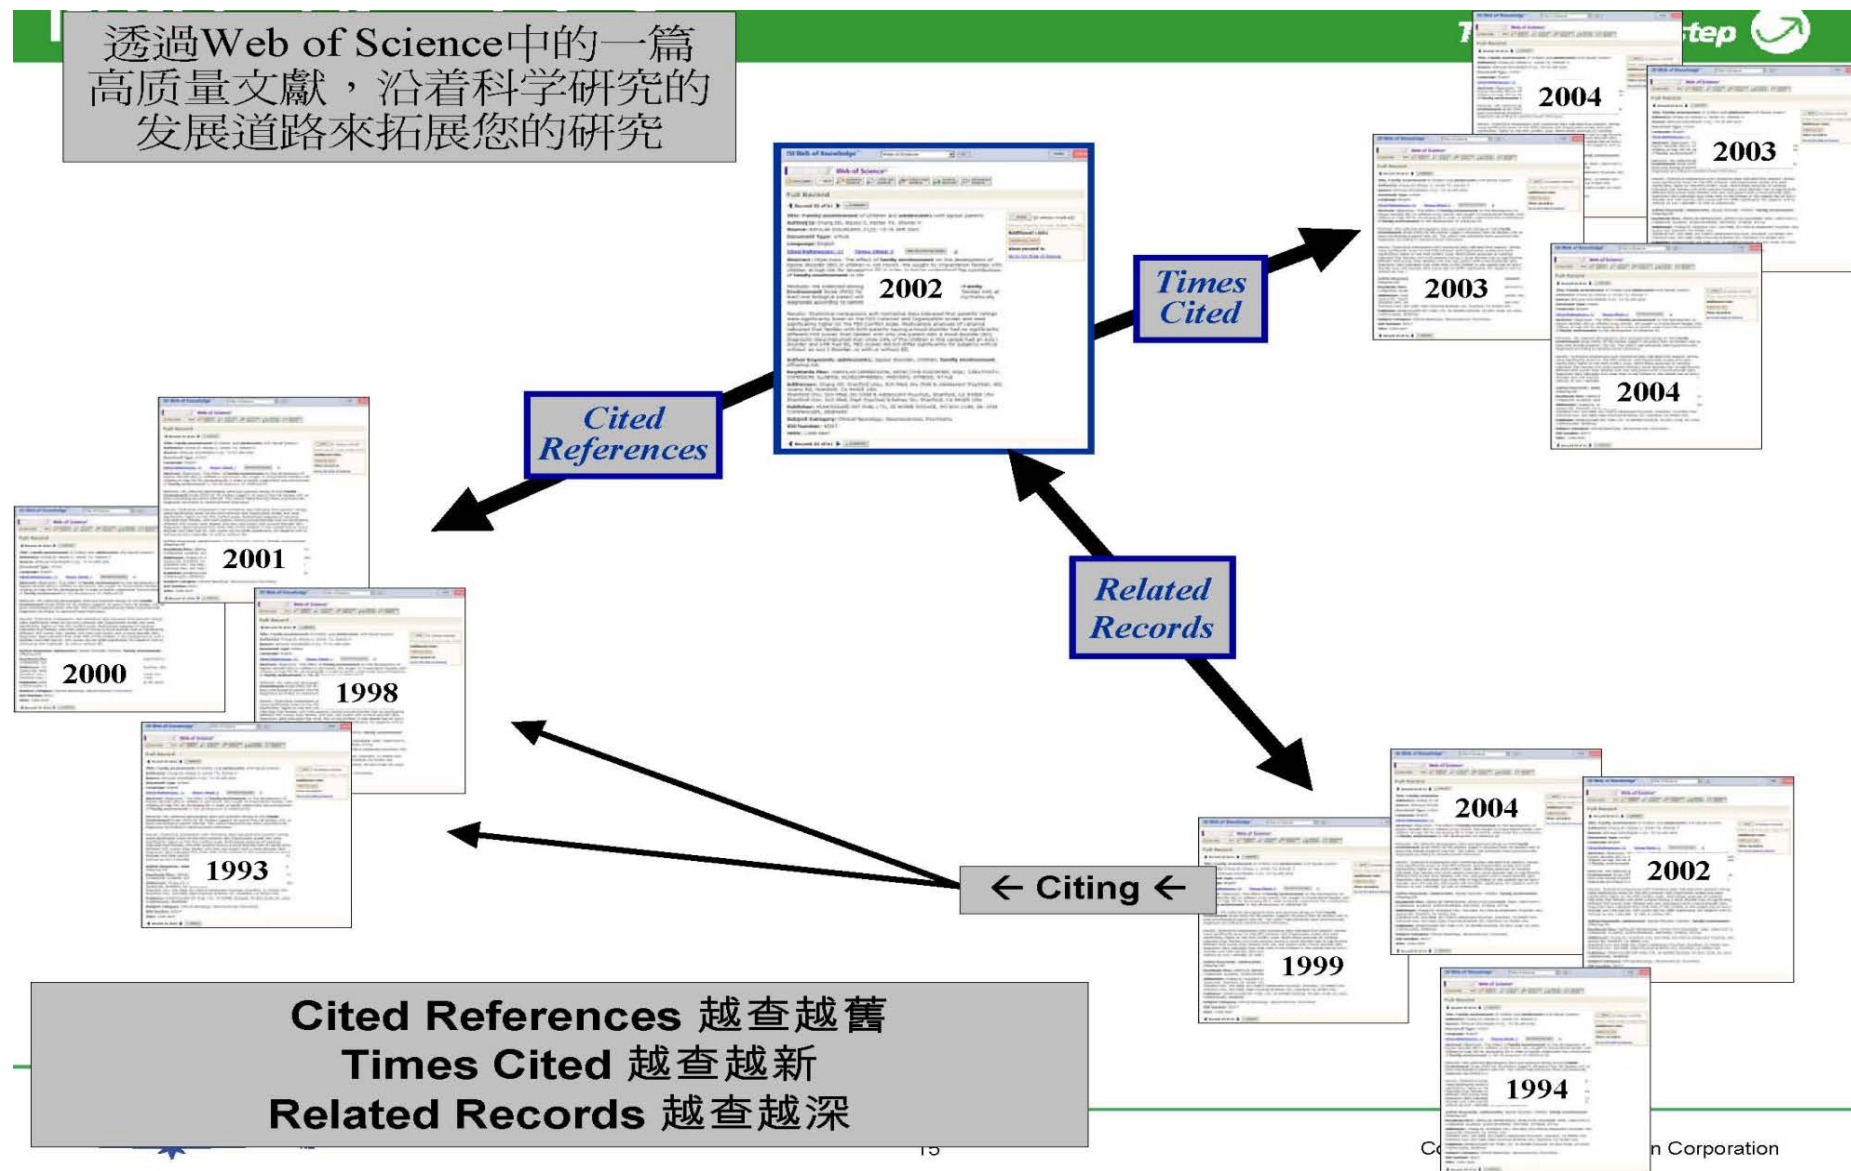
透過Web of Science中的一篇高质量文獻，沿着科学研究的发展道路來拓展您的研究

2002

Times Cited

2004

2003

2003

2004

Cited References

2001

2000

1998

1993

Related Records

2004

2002

1999

1994

← Citing ←

Cited References 越查越舊
Times Cited 越查越新
Related Records 越查越深

15

n Corporation